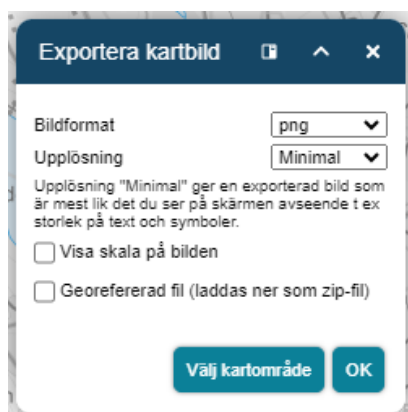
Exportera kartbild

Bildformat png

Upplösning Minimal

Upplösning "Minimal" ger en exporterad bild som är mest lik det du ser på skärmen avseende t ex storlek på text och symboler.

Visa skala på bilden

Georefererad fil (laddas ner som zip-fil)

Välj kartområde OK